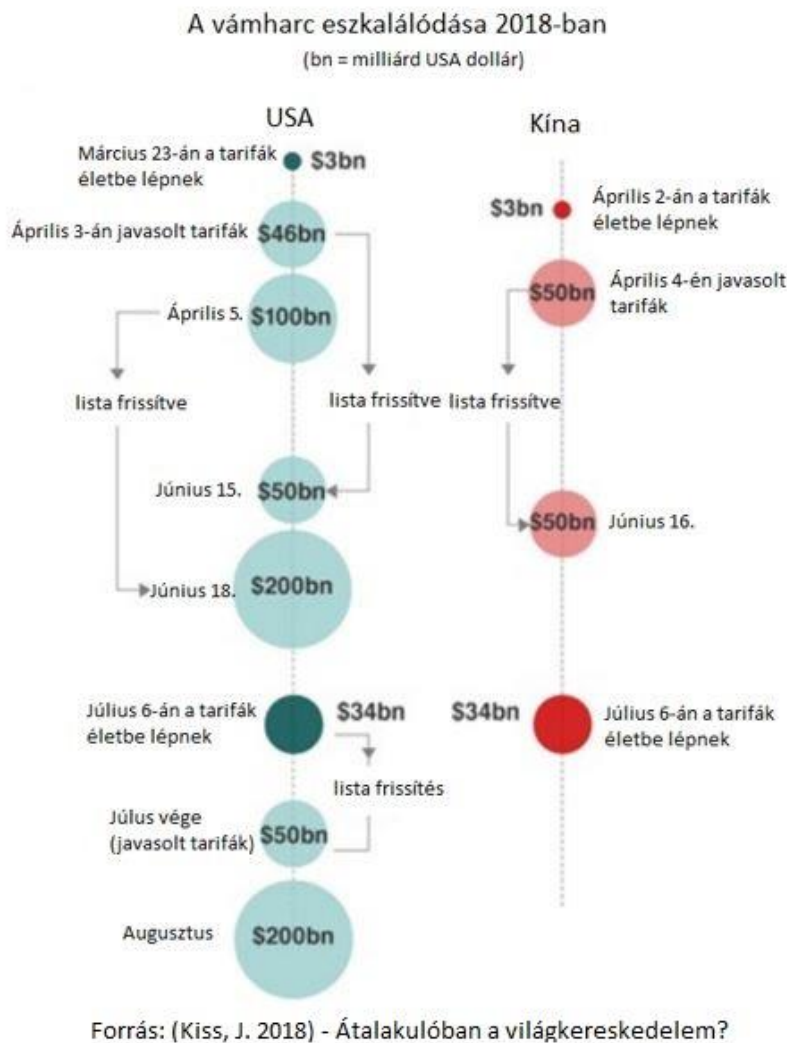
A vámharc eszkalálódása 2018-ban
(bn = milliárd USA dollár)

USA

Kína

Március 23-án a tarifák életbe lépnek $3bn

$3bn Április 2-án a tarifák életbe lépnek

Április 3-án javasolt tarifák $46bn

$50bn Április 4-én javasolt tarifák

Április 5. $100bn

lista frissítve

lista frissítve

lista frissítve

Június 15. $50bn

$50bn Június 16.

Június 18. $200bn

Július 6-án a tarifák életbe lépnek $34bn

$34bn Július 6-án a tarifák életbe lépnek

lista frissítés

Július vége (javasolt tarifák) $50bn

Augusztus $200bn

Forrás: (Kiss, J. 2018) - Átalakulóban a világkereskedelem?